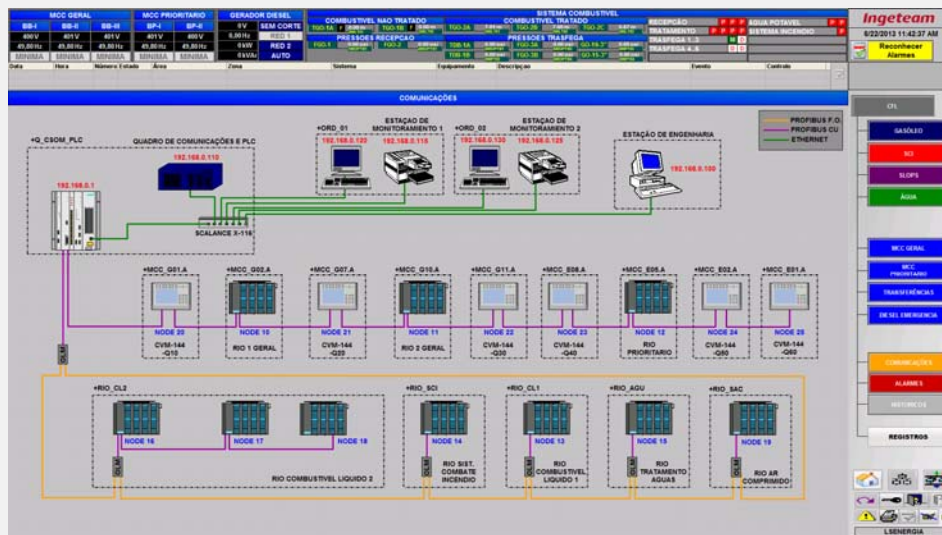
MCC GERAL

| BB-I | BB-II | BB-III |
|---|---|---|
| 400V | 401V | 401V |
| 49,80Hz | 49,80Hz | 49,80Hz |
| MINIMA | MINIMA | MINIMA |

MCC PRIORITARIO

| BP-I | BP-II |
|---|---|
| 401V | 400V |
| 49,80Hz | 49,80Hz |
| MINIMA | MINIMA |

GERADOR DIESEL

| 0V | SEM CORTE |
|---|---|
| 0,00Hz | RED 1 |
| 0kW | RED 2 |
| 0kVAr | AUTO |

SISTEMA COMBUSTIVEL
COMBUSTIVEL NAO TRATADO
TGO-1A TGO-1B
PRESSOES RECEPCAO
FGO-1 FGO-2
COMBUSTIVEL TRATADO
TGO-2A TGO-2B TGO-2C
PRESSOES TRASFEGA
TOB-1A TGO-2A GO-15-7
TOB-1B TGO-2B GO-15-7

RECEPCAO P P P
TRATAMENTO P P P
TRASFEGA 1, 2
TRASFEGA 4, 5
AGUA POTAVEL P
SISTEMA INCENDIO P

Ingeteam
6/22/2013 11:42:37 AM
Reconhecer Alarmes

Data Hora Número Estado Área Zona Sistema Equipamento Descripção Evento Controle

COMUNICAÇÕES

PROFIBUS F.O.
PROFIBUS CU
ETHERNET

+Q_CSOM_PLC
QUADRO DE COMUNICAÇÕES E PLC
192.168.0.110
192.168.0.1
SCALANCE X-116

+ORD_01
ESTAÇÃO DE MONITORAMENTO 1
192.168.0.120
192.168.0.115

+ORD_02
ESTAÇÃO DE MONITORAMENTO 2
192.168.0.130
192.168.0.125

ESTAÇÃO DE ENGENHARIA
192.168.0.100

+MCC_G01_A NODE 20 CVM-144 -Q10
+MCC_G02_A NODE 10 RIO 1 GERAL
+MCC_G07_A NODE 21 CVM-144 -Q20
+MCC_G10_A NODE 11 RIO 2 GERAL
+MCC_G11_A NODE 22 CVM-144 -Q30
+MCC_E08_A NODE 23 CVM-144 -Q40
+MCC_E05_A NODE 12 RIO PRIORITARIO
+MCC_E02_A NODE 24 CVM-144 -Q50
+MCC_E01_A NODE 25 CVM-144 -Q60

+RIO_CL2 NODE 16 NODE 17 NODE 18
RIO COMBUSTIVEL LIQUIDO 2
+RIO_SCI NODE 14 RIO SIST. COMBATE INCENDIO
+RIO_CL1 NODE 13 RIO COMBUSTIVEL LIQUIDO 1
+RIO_AGU NODE 15 RIO TRATAMENTO AGUAS
+RIO_SAC NODE 19 RIO AR COMPRIMIDO

CFL
GASÓLEO
SCI
SLOPS
ÁGUA
MCC GERAL
MCC PRIORITARIO
TRANSFERÊNCIAS
DIESEL EMERGENCIA
COMUNICAÇÕES
ALARMES
HISTORICO
REGISTROS
LSENERGIA